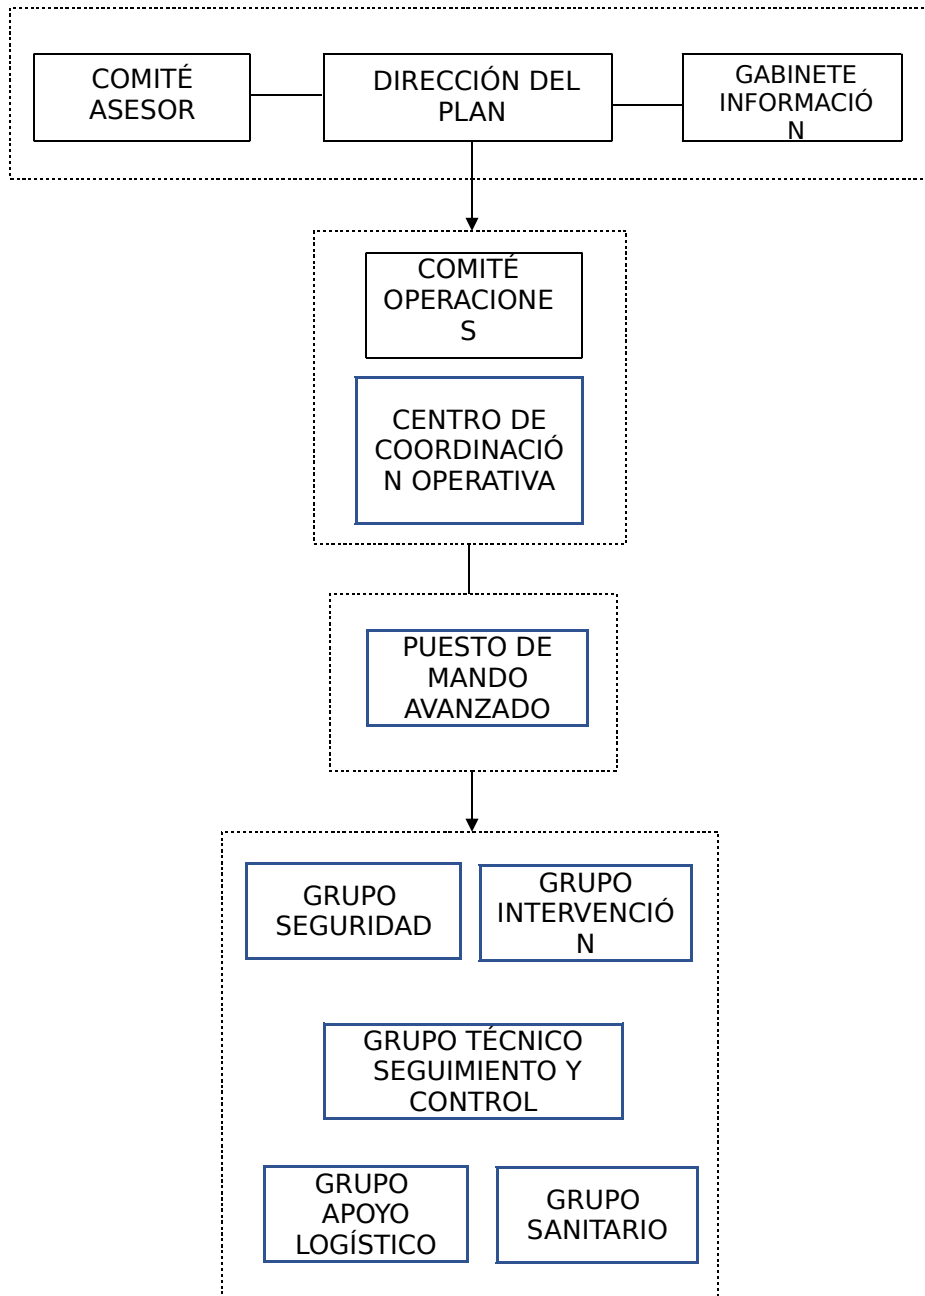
COMITÉ ASESOR

DIRECCIÓN DEL PLAN

GABINETE INFORMACIÓ N

COMITÉ OPERACIONE S

CENTRO DE COORDINACIÓ N OPERATIVA

PUESTO DE MANDO AVANZADO

GRUPO SEGURIDAD

GRUPO INTERVENCIÓ N

GRUPO TÉCNICO SEGUIMIENTO Y CONTROL

GRUPO APOYO LOGÍSTICO

GRUPO SANITARIO